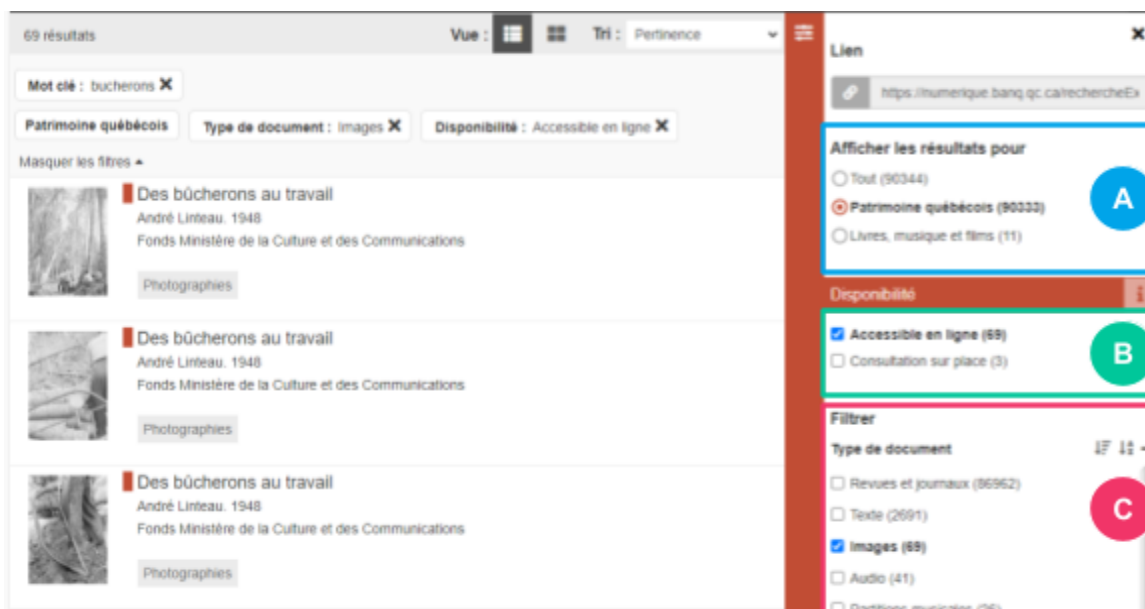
69 résultats

Vue :

Tri : Pertinence

Mot clé : bucherons ✖

Patrimoine québécois

Type de document : Images ✖

Disponibilité : Accessible en ligne ✖

Masquer les filtres ▴

Des bûcherons au travail
André Linteau. 1948
Fonds Ministère de la Culture et des Communications

Photographies

Des bûcherons au travail
André Linteau. 1948
Fonds Ministère de la Culture et des Communications

Photographies

Des bûcherons au travail
André Linteau. 1948
Fonds Ministère de la Culture et des Communications

Photographies

Lien

https://numerique.banq.qc.ca/rechercheEx

Afficher les résultats pour

Tout (90344)

Patrimoine québécois (90333)

Livres, musique et films (11)

A

Disponibilité

Accessible en ligne (69)

Consultation sur place (3)

B

Filtrer

Type de document

Revues et journaux (86962)

Texte (2691)

Images (69)

Audio (41)

Partitions musicales (26)

C